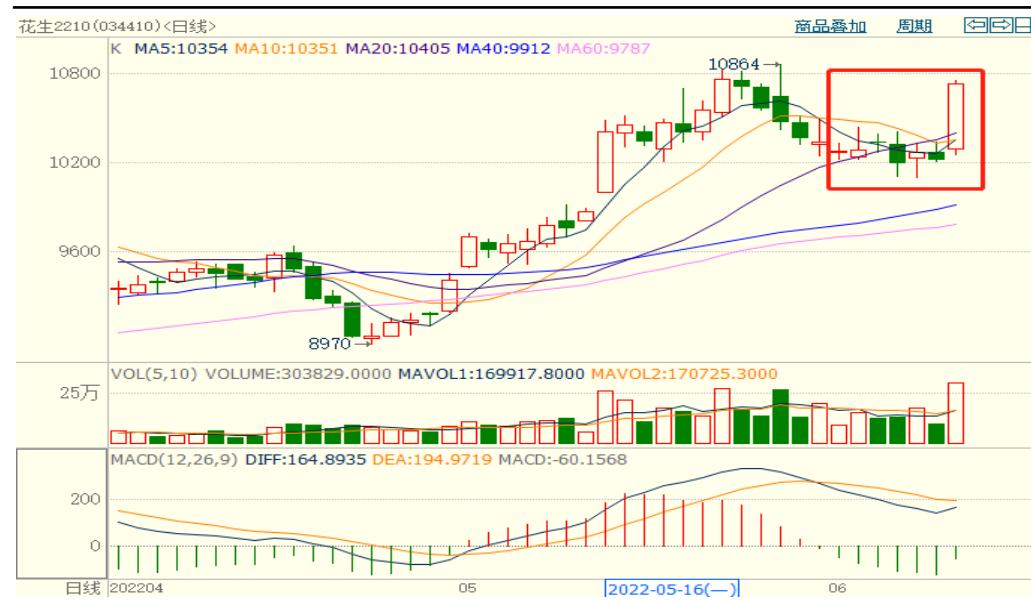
花生2210(034410)<日线>

商品叠加 周期

K MA5:10354 MA10:10351 MA20:10405 MA40:9912 MA60:9787

10800

10200

9600

10864→

8970→

VOL(5,10) VOLUME:303829.0000 MAVOL1:169917.8000 MAVOL2:170725.3000

25万

MACD(12,26,9) DIFF:164.8935 DEA:194.9719 MACD:-60.1568

200

0

日线 202204

05

2022-05-16(一)

06